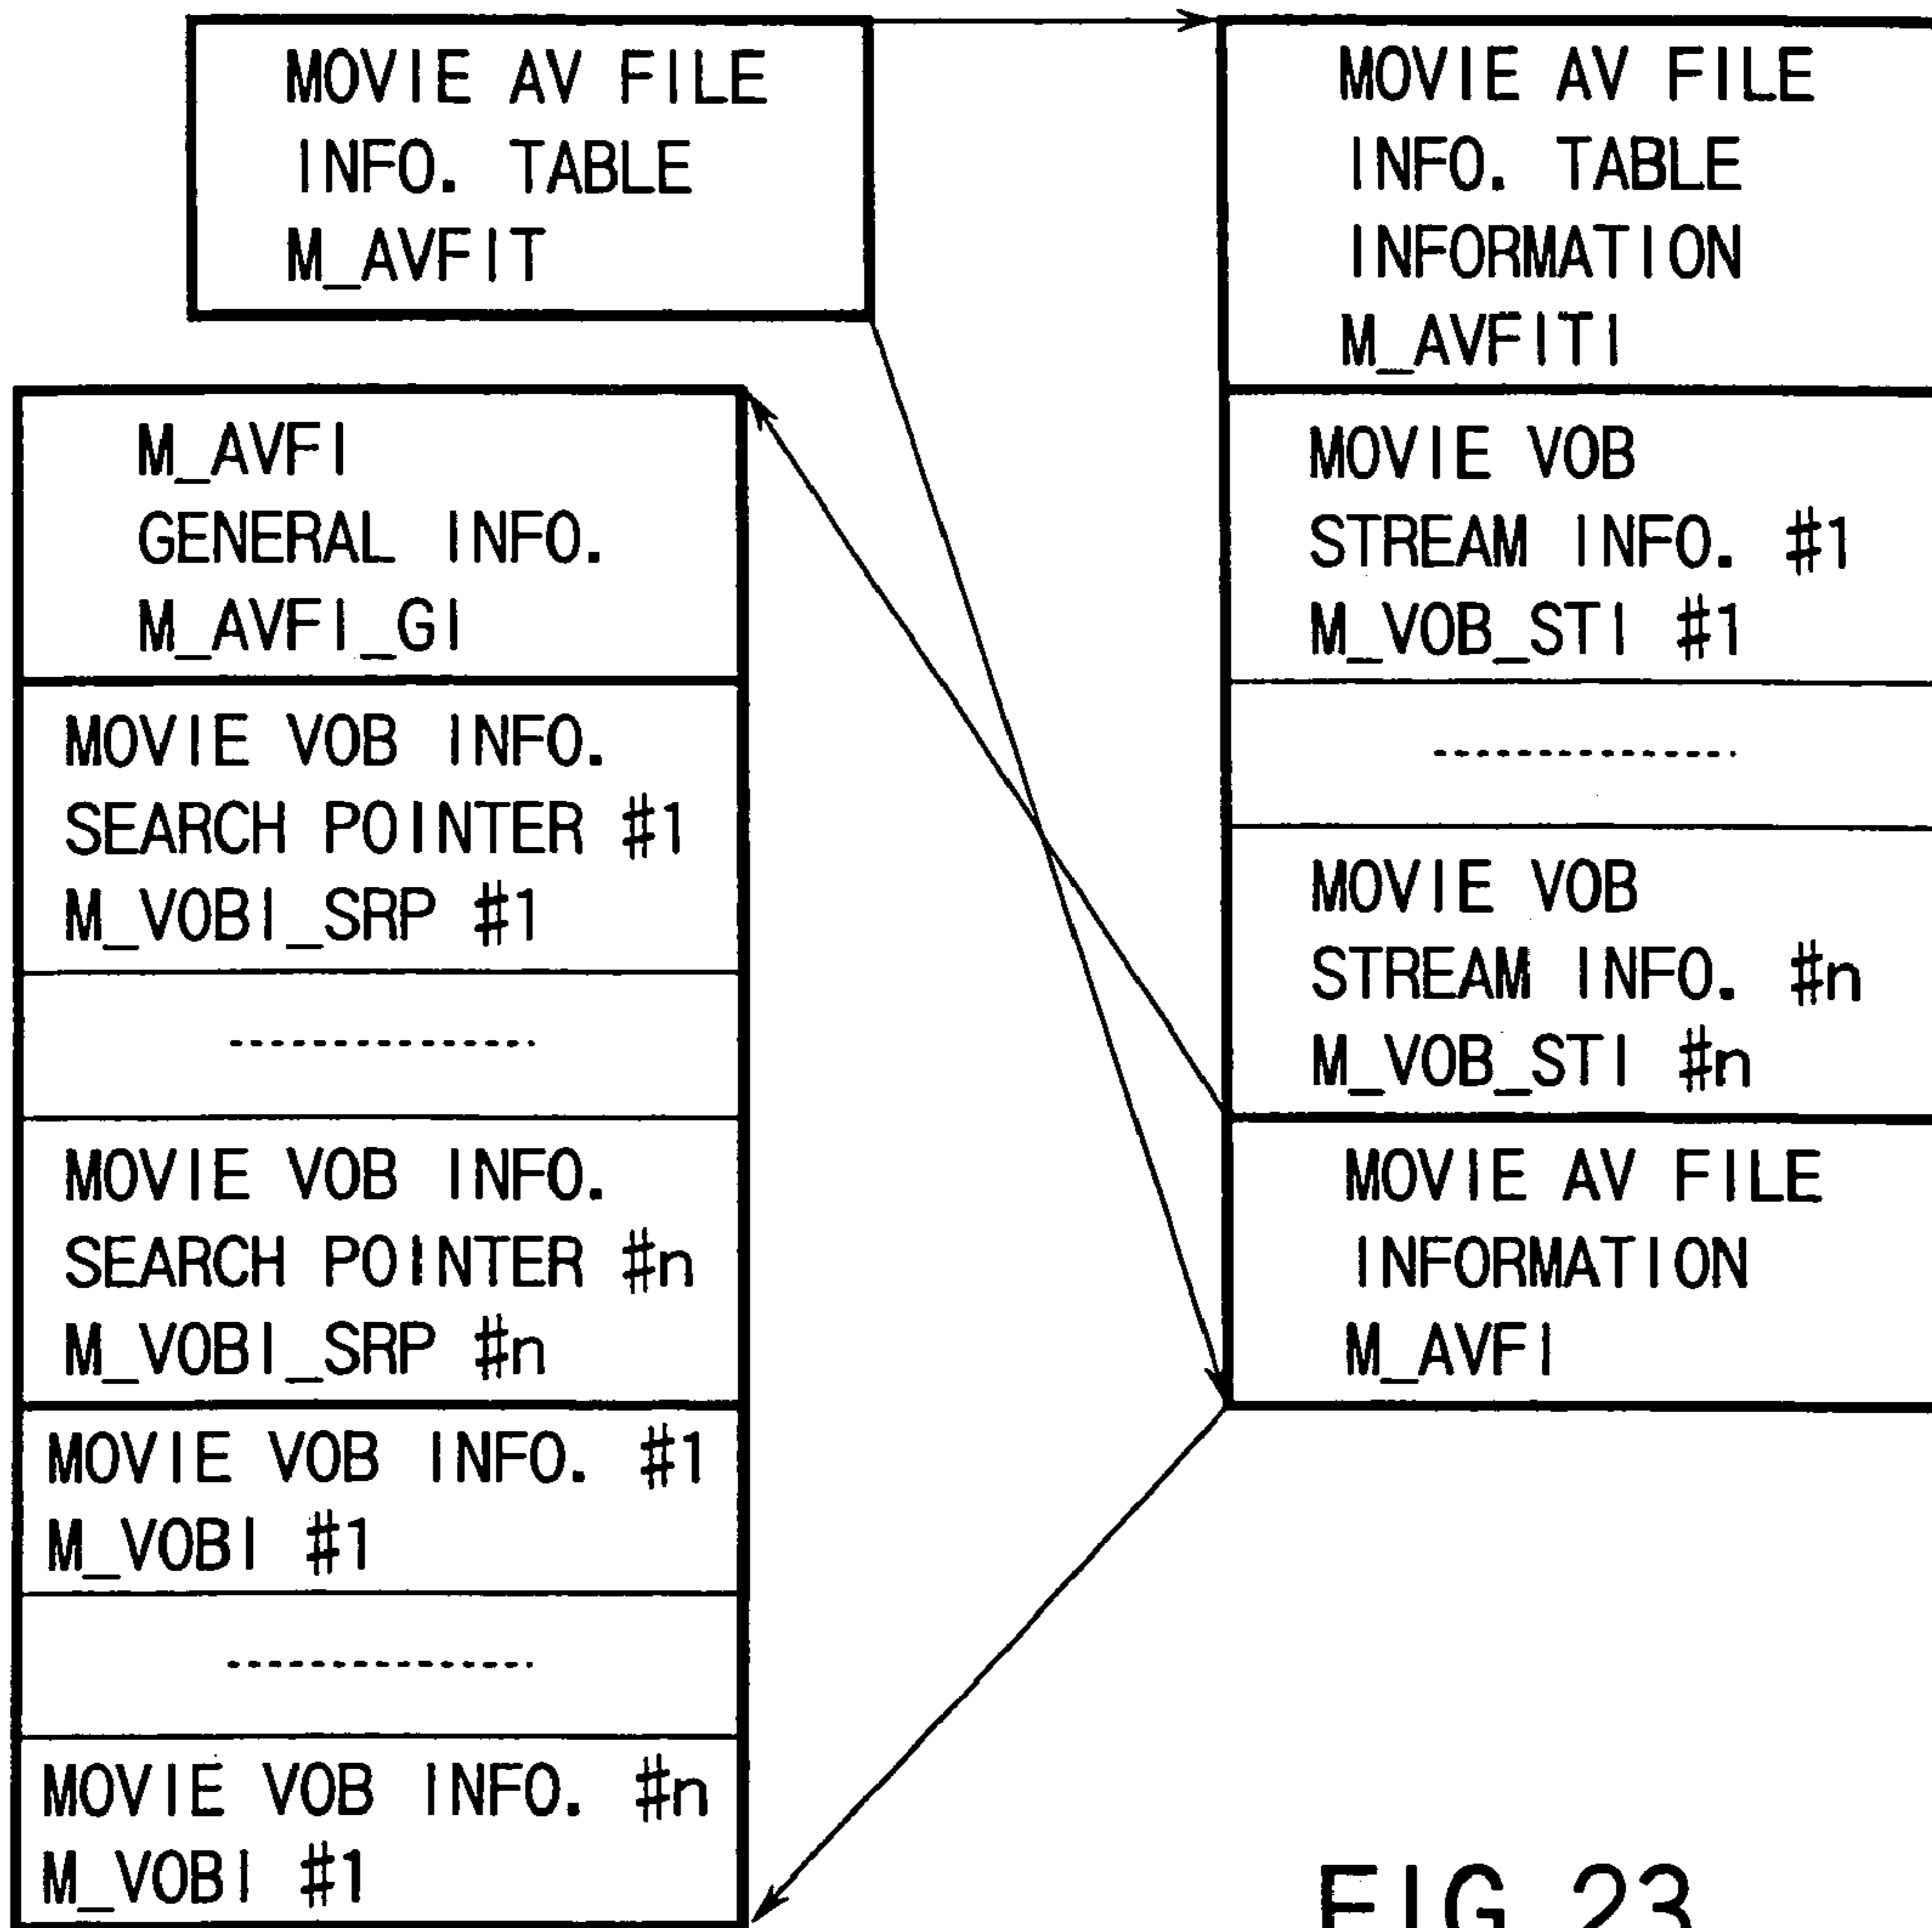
MOVIE AV FILE INFO. TABLE M_AVFIT

MOVIE AV FILE INFO. TABLE INFORMATION M_AVFITI

MOVIE VOB STREAM INFO. #1 M_VOB_STI #1

..............

MOVIE VOB STREAM INFO. #n M_VOB_STI #n

MOVIE AV FILE INFORMATION M_AVFI

M_AVFI GENERAL INFO. M_AVFI_GI

MOVIE VOB INFO. SEARCH POINTER #1 M_VOBI_SRP #1

..............

MOVIE VOB INFO. SEARCH POINTER #n M_VOBI_SRP #n

MOVIE VOB INFO. #1 M_VOBI #1

..............

MOVIE VOB INFO. #n M_VOBI #1

FIG.23